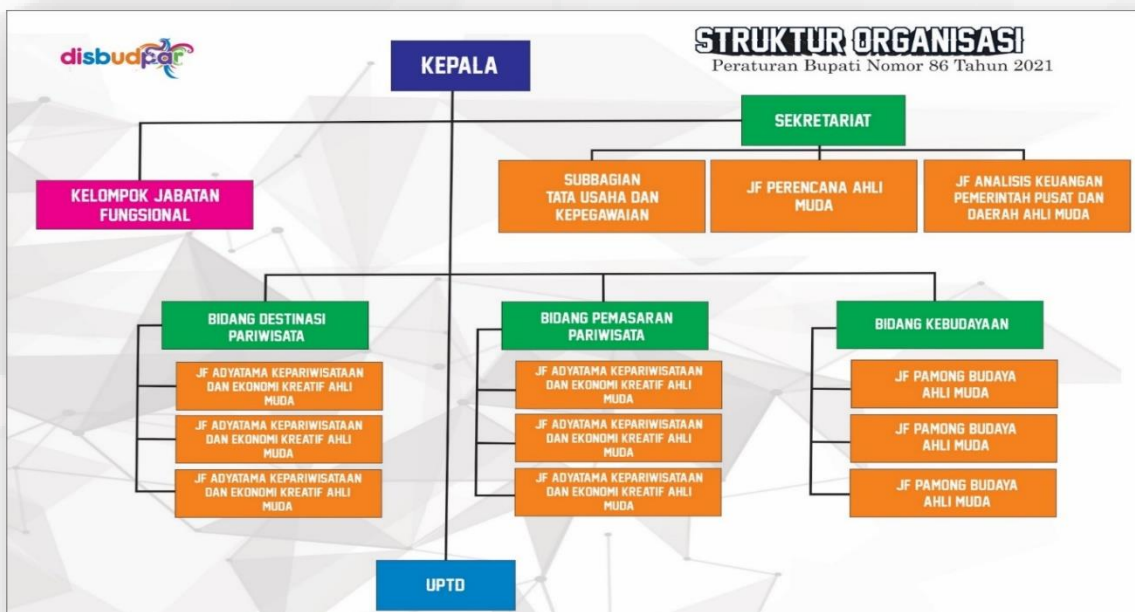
disbudpar

KEPALA

STRUKTUR ORGANISASI
Peraturan Bupati Nomor 86 Tahun 2021

SEKRETARIAT

KELOMPOK JABATAN FUNGSIONAL

SUBBAGIAN TATA USAHA DAN KEPEGAWAIAN

JF PERENCANA AHLI MUDA

JF ANALISIS KEUANGAN PEMERINTAH PUSAT DAN DAERAH AHLI MUDA

BIDANG DESTINASI PARIWISATA

JF ADYATAMA KEPARIWISATAAN DAN EKONOMI KREATIF AHLI MUDA

JF ADYATAMA KEPARIWISATAAN DAN EKONOMI KREATIF AHLI MUDA

JF ADYATAMA KEPARIWISATAAN DAN EKONOMI KREATIF AHLI MUDA

BIDANG PEMASARAN PARIWISATA

JF ADYATAMA KEPARIWISATAAN DAN EKONOMI KREATIF AHLI MUDA

JF ADYATAMA KEPARIWISATAAN DAN EKONOMI KREATIF AHLI MUDA

JF ADYATAMA KEPARIWISATAAN DAN EKONOMI KREATIF AHLI MUDA

BIDANG KEBUDAYAAN

JF PAMONG BUDAYA AHLI MUDA

JF PAMONG BUDAYA AHLI MUDA

JF PAMONG BUDAYA AHLI MUDA

UPTD